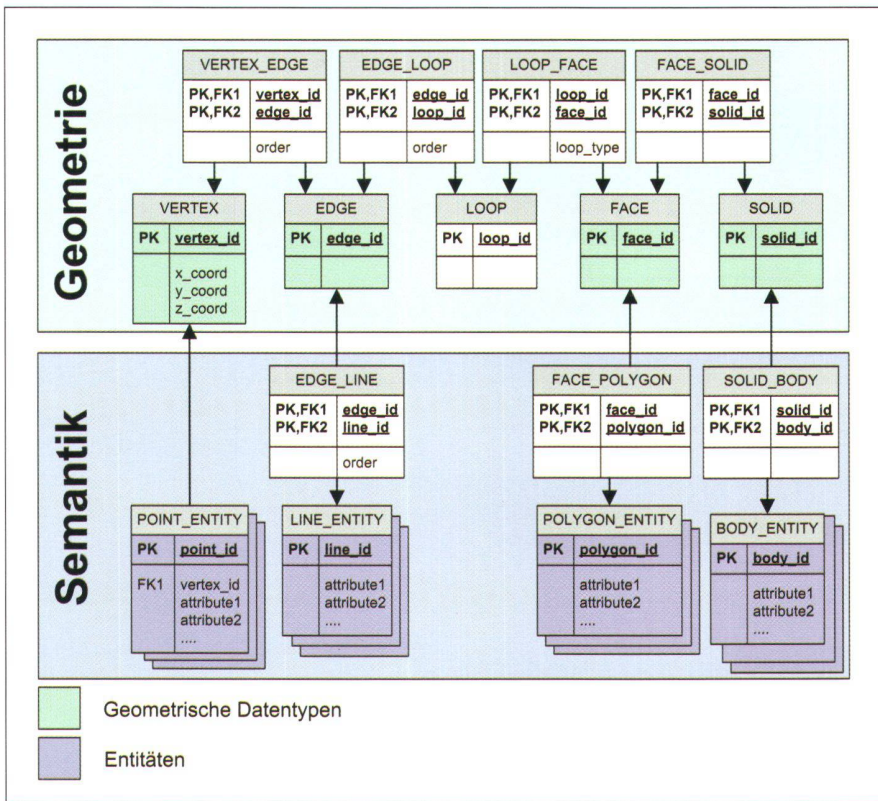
Geometrie

VERTEX_EDGE
PK,FK1 vertex_id
PK,FK2 edge_id
order

EDGE_LOOP
PK,FK1 edge_id
PK,FK2 loop_id
order

LOOP_FACE
PK,FK1 loop_id
PK,FK2 face_id
loop_type

FACE_SOLID
PK,FK1 face_id
PK,FK2 solid_id

VERTEX
PK vertex_id
x_coord
y_coord
z_coord

EDGE
PK edge_id

LOOP
PK loop_id

FACE
PK face_id

SOLID
PK solid_id

Semantik

EDGE_LINE
PK,FK1 edge_id
PK,FK2 line_id
order

FACE_POLYGON
PK,FK1 face_id
PK,FK2 polygon_id

SOLID_BODY
PK,FK1 solid_id
PK,FK2 body_id

POINT_ENTITY
PK point_id
FK1 vertex_id
attribute1
attribute2
....

LINE_ENTITY
PK line_id
attribute1
attribute2
....

POLYGON_ENTITY
PK polygon_id
attribute1
attribute2
....

BODY_ENTITY
PK body_id
attribute1
attribute2
....

Geometrische Datentypen

Entitäten